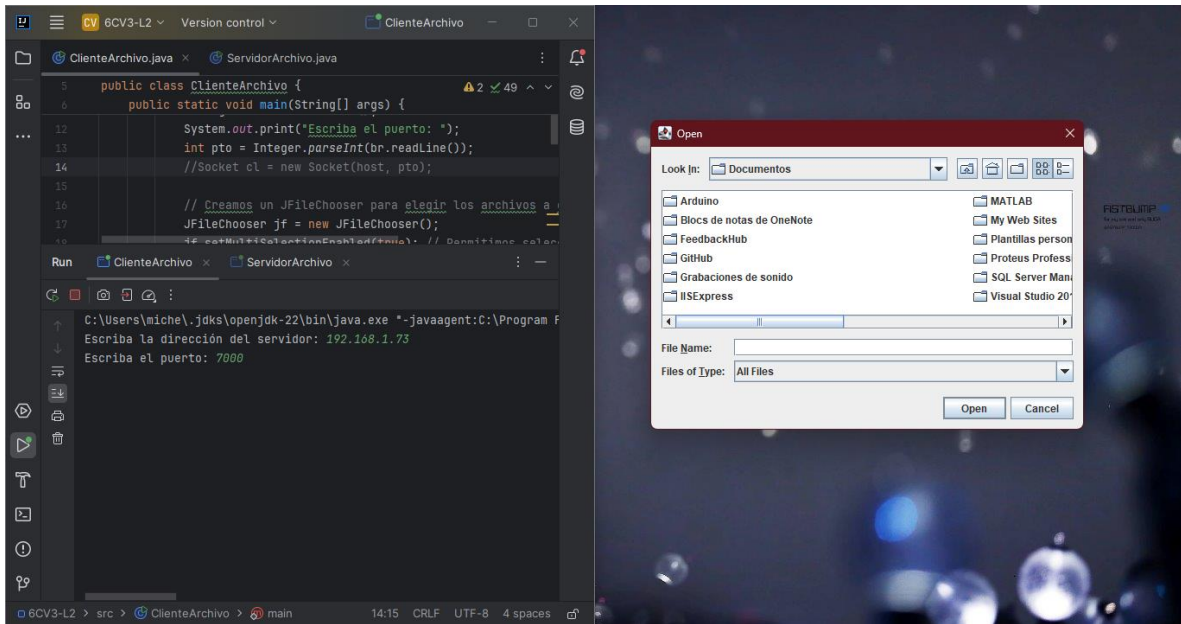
CV 6CV3-L2 Version control
ClienteArchivo

ClienteArchivo.java × ServidorArchivo.java

5 public class ClienteArchivo {
6 public static void main(String[] args) {
⚠2 ✓49

12 System.out.print("Escriba el puerto: ");
13 int pto = Integer.parseInt(br.readLine());
14 //Socket cl = new Socket(host, pto);
15
16 // Creamos un JFileChooser para elegir los archivos a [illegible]
17 JFileChooser jf = new JFileChooser();
18 jf.setMultiSelectionEnabled(true); // Permitimos selec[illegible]

Run ClienteArchivo × ServidorArchivo ×

C:\Users\miche\.jdks\openjdk-22\bin\java.exe "-javaagent:C:\Program F
Escriba la dirección del servidor: 192.168.1.73
Escriba el puerto: 7000

6CV3-L2 > src > ClienteArchivo > main 14:15 CRLF UTF-8 4 spaces

Open

Look In: Documentos

Arduino
Blocs de notas de OneNote
FeedbackHub
GitHub
Grabaciones de sonido
IISExpress
MATLAB
My Web Sites
Plantillas person
Proteus Profess
SQL Server Mana
Visual Studio 20

File Name:
Files of Type: All Files

Open Cancel

FESTELIMP